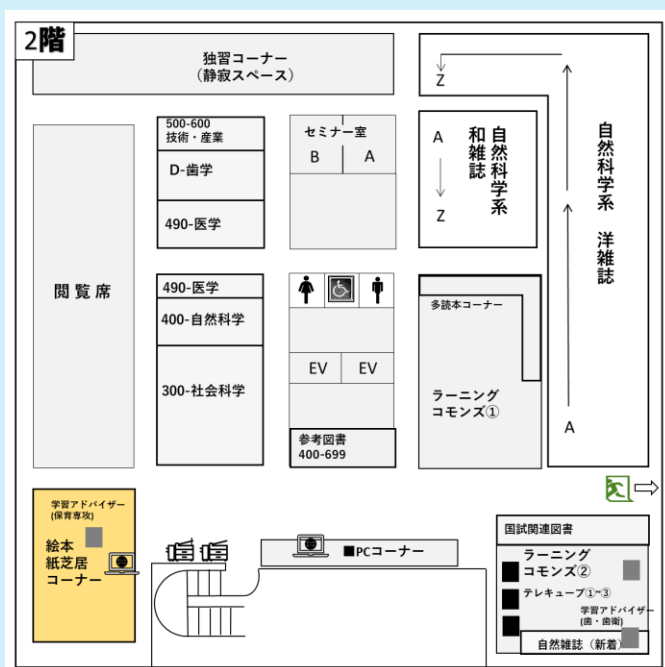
2階

独習コーナー
（静寂スペース）

Z

自然科学系　洋雑誌

A

A
↓
Z

自然科学系和雑誌

500-600
技術・産業

D-歯学

490-医学

セミナー室
B　A

閲覧席

490-医学

400-自然科学

300-社会科学

EV　EV

参考図書
400-699

多読本コーナー

ラーニング
コモンズ①

学習アドバイザー
(保育専攻)

絵本
紙芝居
コーナー

■PCコーナー

国試関連図書

ラーニング
コモンズ②

テレキューブ①~③

学習アドバイザー
(歯・歯衛)

自然雑誌（新着）